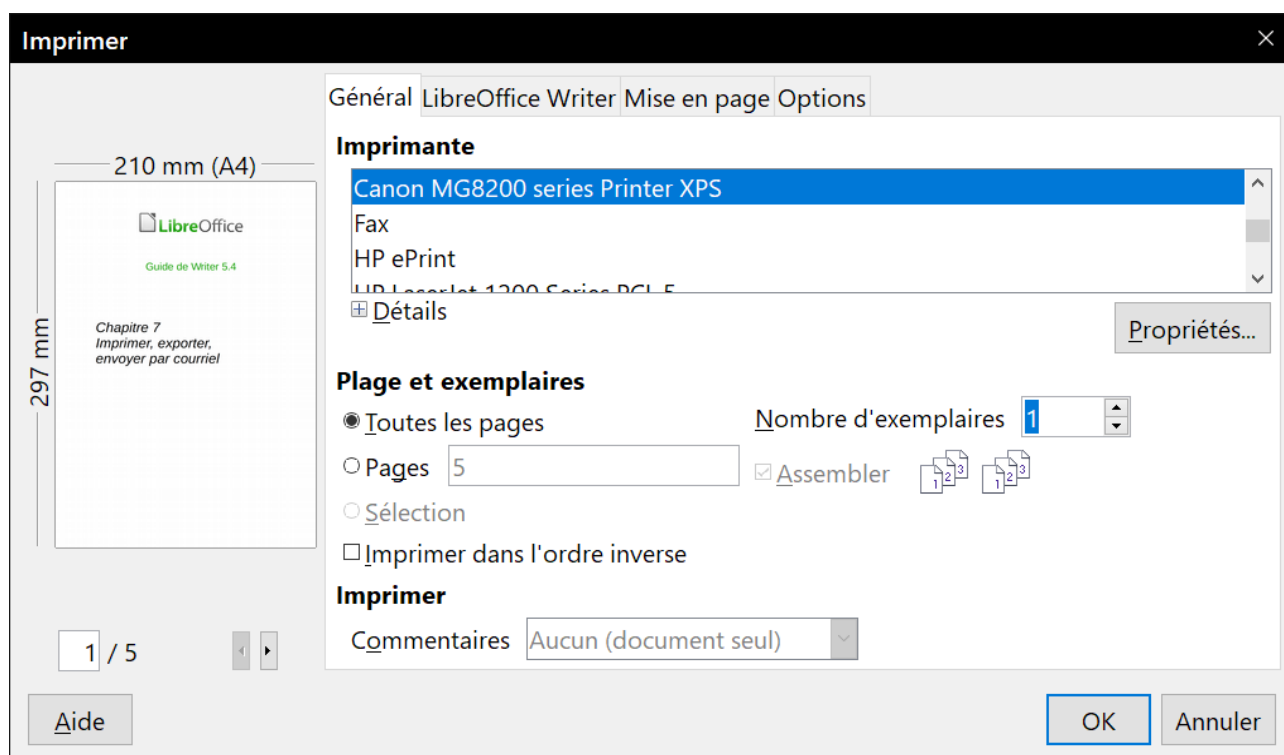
Imprimer

Général LibreOffice Writer Mise en page Options

210 mm (A4)

297 mm

LibreOffice

Guide de Writer 5.4

Chapitre 7
Imprimer, exporter, envoyer par courriel

Imprimante

Canon MG8200 series Printer XPS
Fax
HP ePrint
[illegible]

Détails

Propriétés...

Plage et exemplaires

Toutes les pages

Pages 5

Sélection

Imprimer dans l'ordre inverse

Nombre d'exemplaires 1

Assembler

1 2 3 1 2 3

Imprimer

Commentaires Aucun (document seul)

1 / 5

Aide

OK Annuler